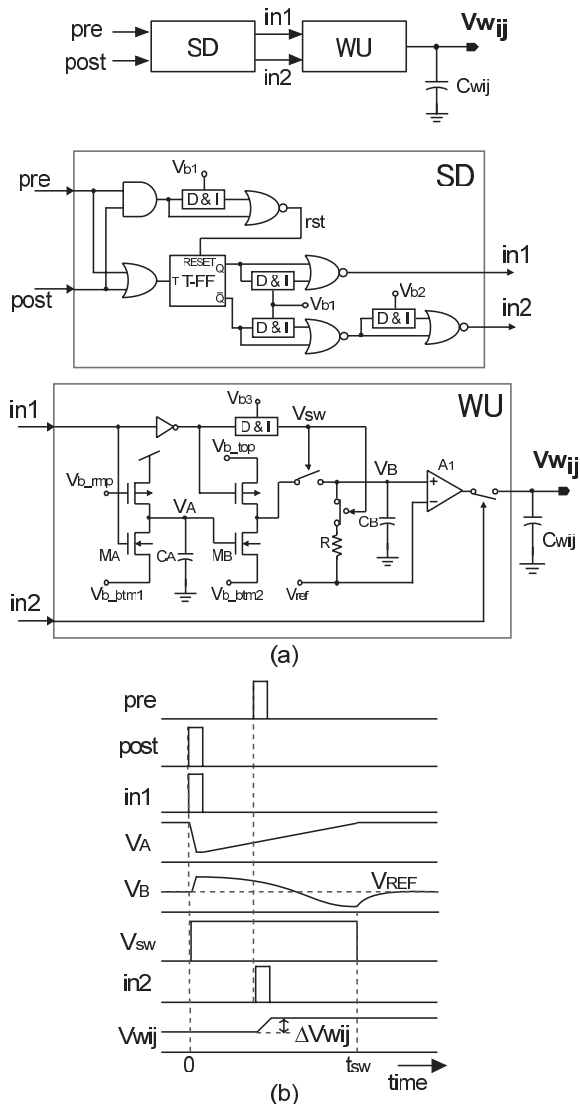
pre
post
SD
in1
in2
WU
Vwij
Cwij

SD
pre
Vb1
D & I
rst
RESET
T T-FF
Q
Q
D & I
in1
post
Vb1
Vb2
D & I
D & I
in2

WU
in1
Vb3
D & I
Vsw
Vb_top
VB
A1
+
−
Vwij
Vb_rmp
VA
MA
CA
MB
CB
R
Cwij
Vb_btm1
Vb_btm2
Vref
in2
(a)

pre
post
in1
VA
VB
VREF
Vsw
in2
Vwij
ΔVwij
0
tsw
time
(b)